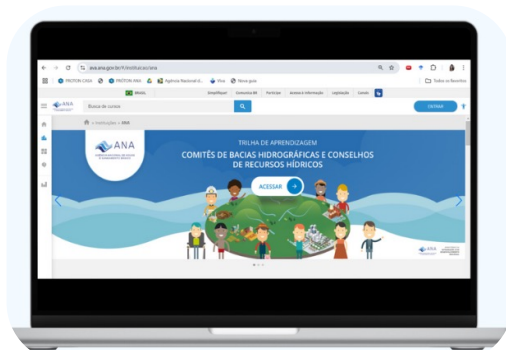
PROTON CASA
PROTON MAIL
Agência Nacional d...
Viva
Nova guia
Todos os favoritos
BRASIL
Simplifique!
Consumo BR
Participe
Acesso à informação
Legislação
Canais
ANA
Busca de cursos
ENTRAR
Instituições > ANA
ANA
TRILHA DE APRENDIZAGEM
COMITÊS DE BACIAS HIDROGRÁFICAS E CONSELHOS DE RECURSOS HÍDRICOS
ACESSAR
ANA